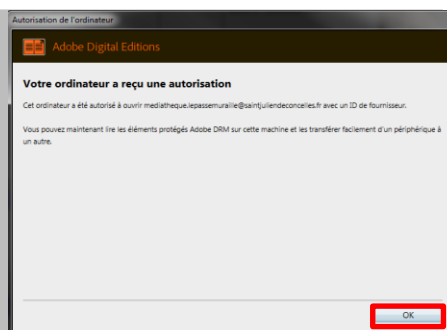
Autorisation de l'ordinateur

Adobe Digital Editions

Votre ordinateur a reçu une autorisation

Cet ordinateur a été autorisé à ouvrir mediatheque.lepassemuraille@saintjuliendeconcelles.fr avec un ID de fournisseur.

Vous pouvez maintenant lire les éléments protégés Adobe DRM sur cette machine et les transférer facilement d'un périphérique à un autre.

OK